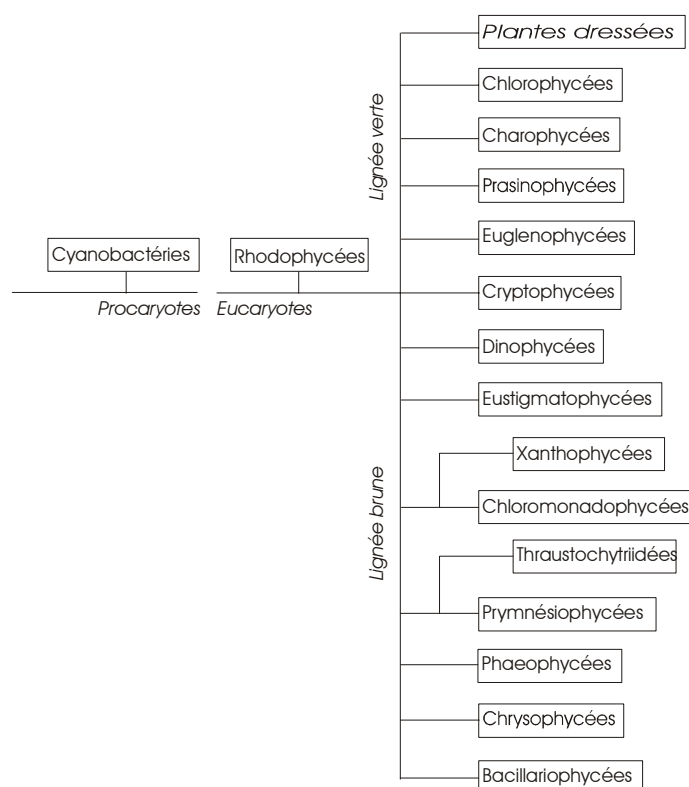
Plantes dressées

Chlorophycées

Charophycées

Prasinophycées

Euglenophycées

Cryptophycées

Dinophycées

Eustigmatophycées

Xanthophycées

Chloromonadophycées

Thraustochytriidées

Prymnésiophycées

Phaeophycées

Chrysophycées

Bacillariophycées

Lignée verte

Lignée brune

Cyanobactéries

Rhodophycées

Procaryotes

Eucaryotes